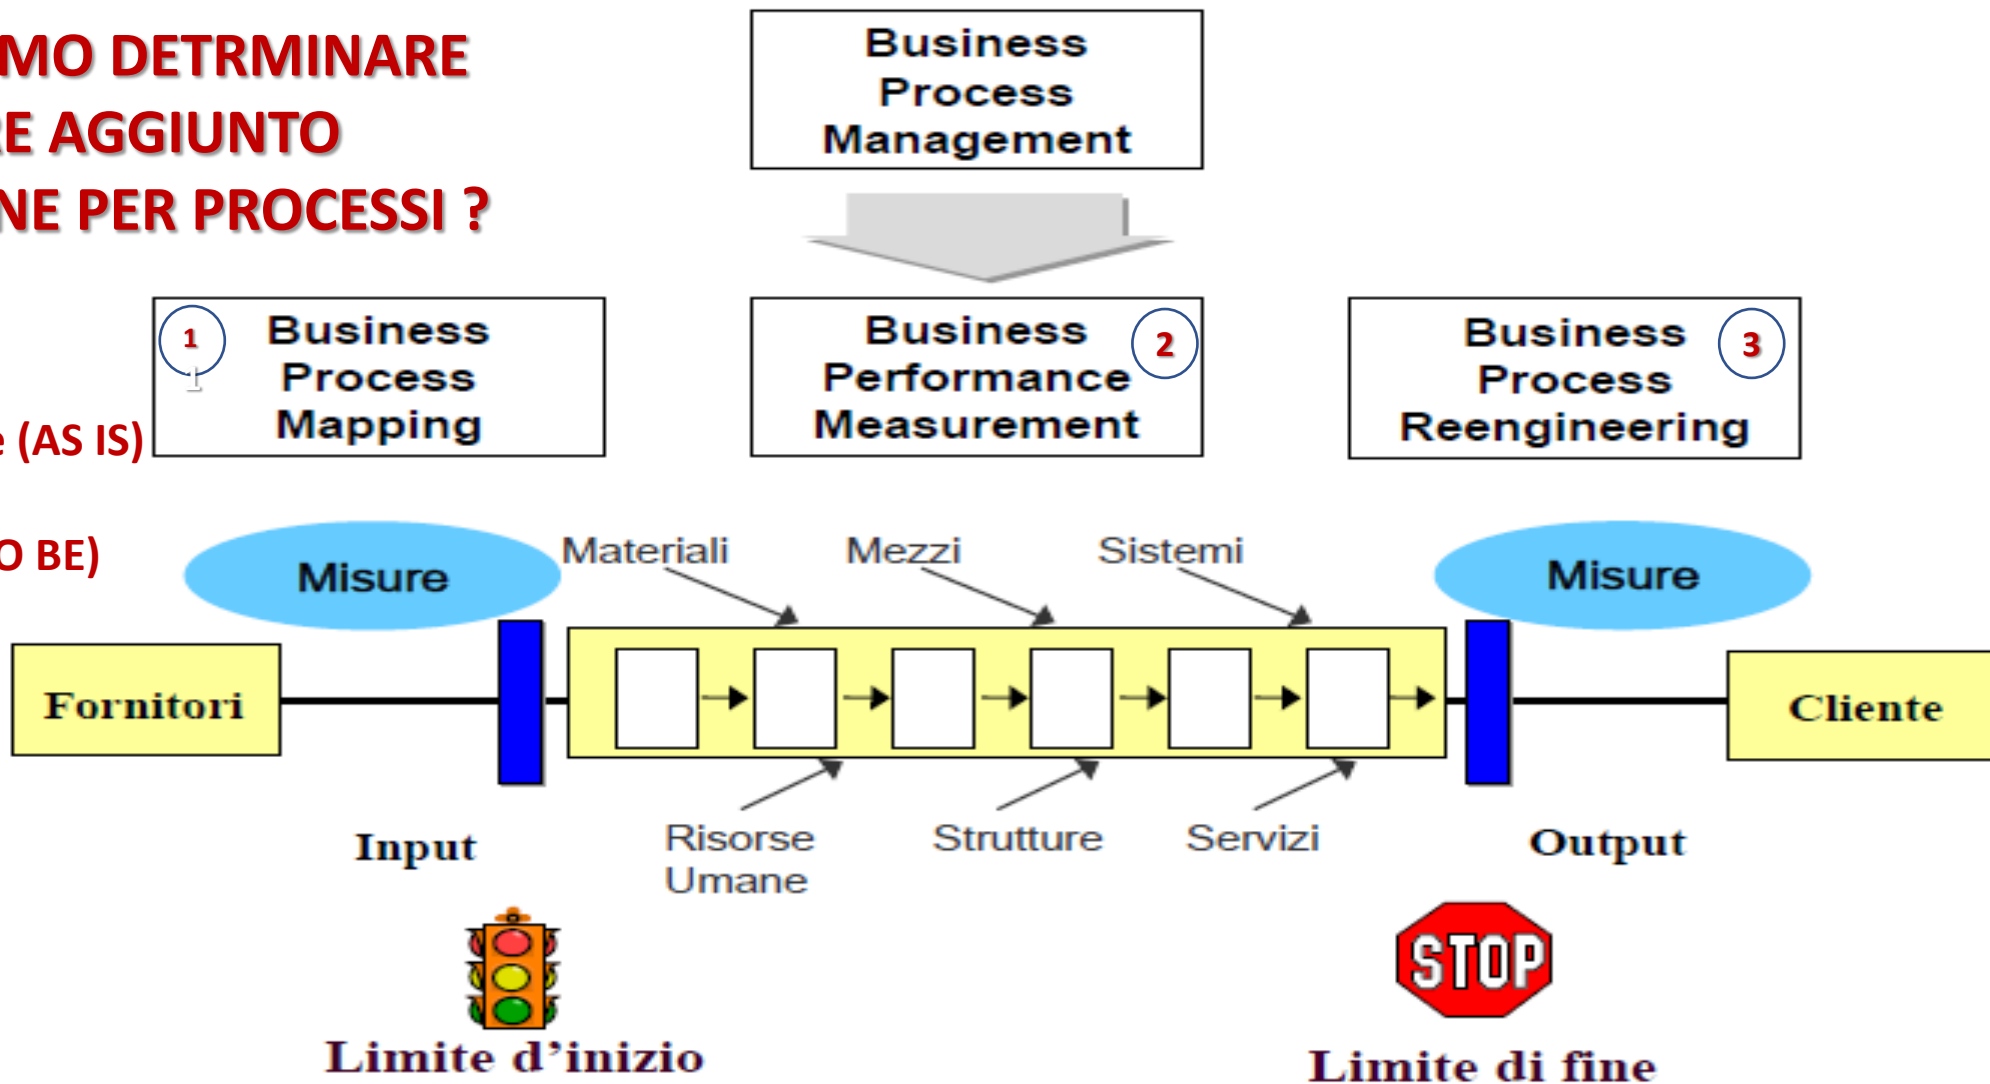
MO DETRMINARE
E AGGIUNTO
NE PER PROCESSI ?

Business Process Management

1 Business Process Mapping

Business Performance Measurement 2

Business Process Reengineering 3

(AS IS)

O BE)

Misure

Materiali

Mezzi

Sistemi

Misure

Fornitori

Cliente

Input

Risorse Umane

Strutture

Servizi

Output

STOP

Limite d'inizio

Limite di fine